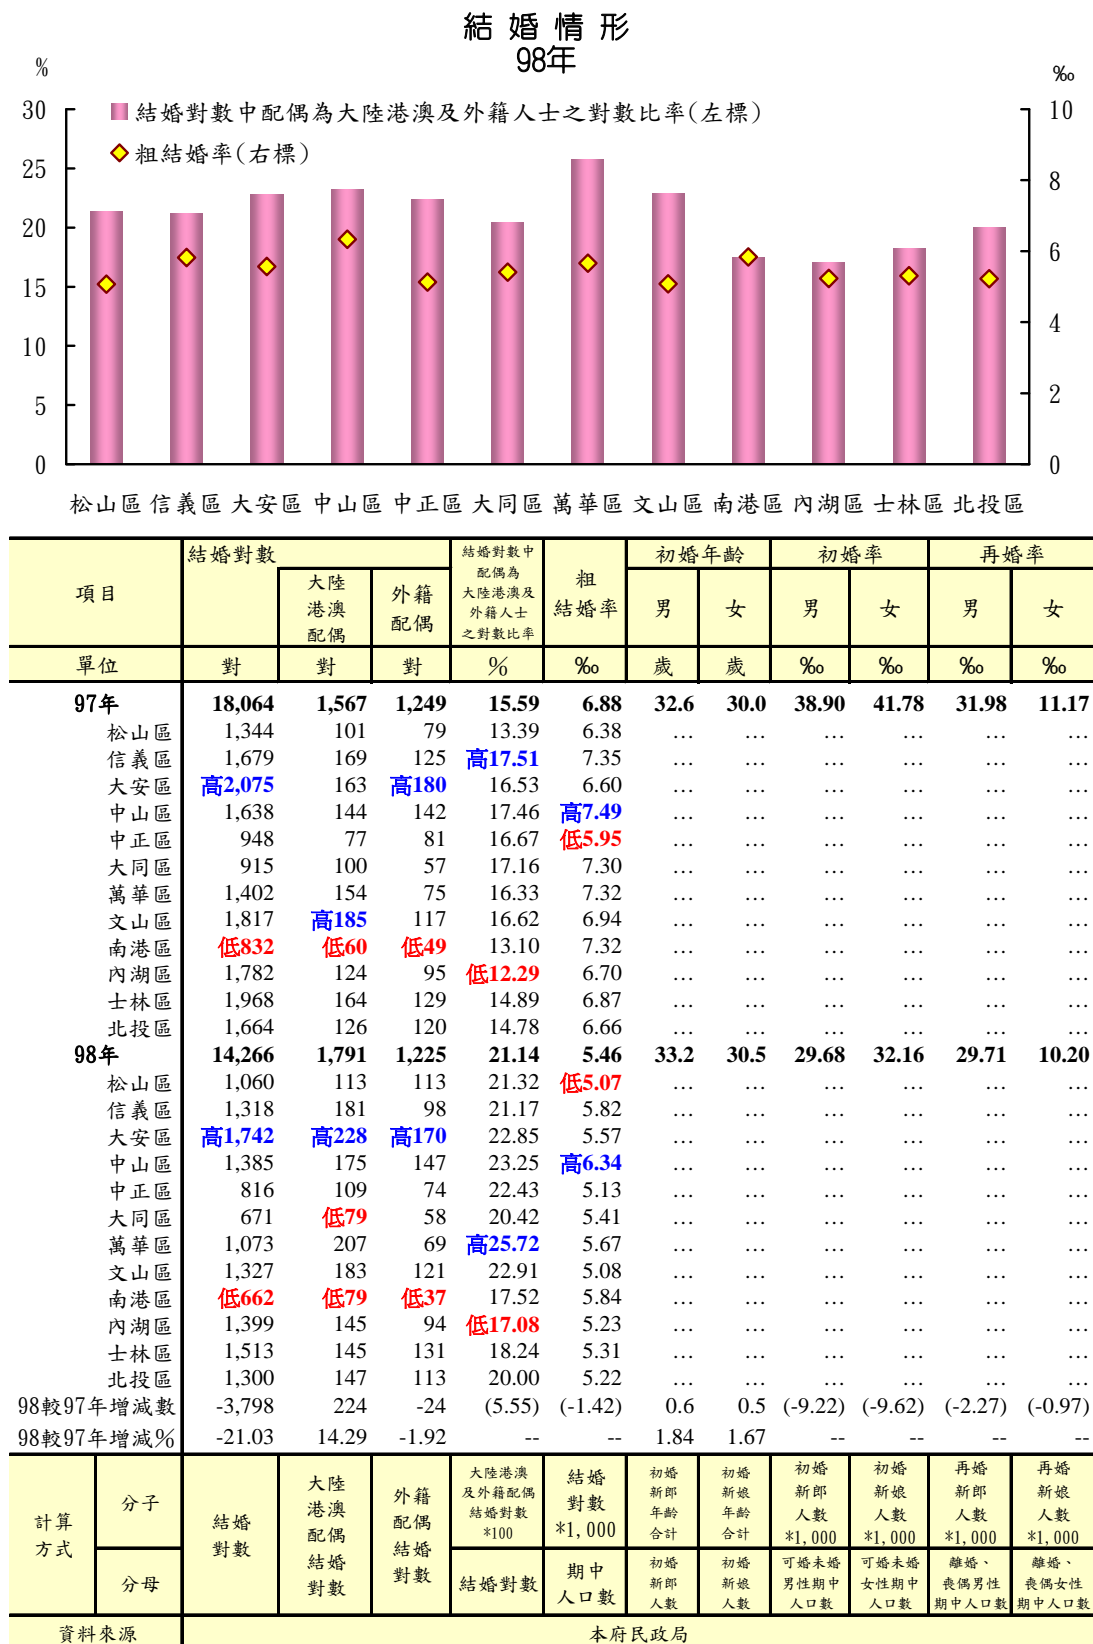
結婚情形
98年

%
‰

30
25
20
15
10
5
0

10
8
6
4
2
0

結婚對數中配偶為大陸港澳及外籍人士之對數比率(左標)
粗結婚率(右標)

松山區 信義區 大安區 中山區 中正區 大同區 萬華區 文山區 南港區 內湖區 士林區 北投區

| 項目 | 結婚對數 | 大陸港澳配偶 | 外籍配偶 | 結婚對數中配偶為大陸港澳及外籍人士之對數比率 | 粗結婚率 | 初婚年齡 男 | 初婚年齡 女 | 初婚率 男 | 初婚率 女 | 再婚率 男 | 再婚率 女 |
|---|---|---|---|---|---|---|---|---|---|---|---|
| 單位 | 對 | 對 | 對 | % | ‰ | 歲 | 歲 | ‰ | ‰ | ‰ | ‰ |
| 97年 | 18,064 | 1,567 | 1,249 | 15.59 | 6.88 | 32.6 | 30.0 | 38.90 | 41.78 | 31.98 | 11.17 |
| 松山區 | 1,344 | 101 | 79 | 13.39 | 6.38 | … | … | … | … | … | … |
| 信義區 | 1,679 | 169 | 125 | 高17.51 | 7.35 | … | … | … | … | … | … |
| 大安區 | 高2,075 | 163 | 高180 | 16.53 | 6.60 | … | … | … | … | … | … |
| 中山區 | 1,638 | 144 | 142 | 17.46 | 高7.49 | … | … | … | … | … | … |
| 中正區 | 948 | 77 | 81 | 16.67 | 低5.95 | … | … | … | … | … | … |
| 大同區 | 915 | 100 | 57 | 17.16 | 7.30 | … | … | … | … | … | … |
| 萬華區 | 1,402 | 154 | 75 | 16.33 | 7.32 | … | … | … | … | … | … |
| 文山區 | 1,817 | 高185 | 117 | 16.62 | 6.94 | … | … | … | … | … | … |
| 南港區 | 低832 | 低60 | 低49 | 13.10 | 7.32 | … | … | … | … | … | … |
| 內湖區 | 1,782 | 124 | 95 | 低12.29 | 6.70 | … | … | … | … | … | … |
| 士林區 | 1,968 | 164 | 129 | 14.89 | 6.87 | … | … | … | … | … | … |
| 北投區 | 1,664 | 126 | 120 | 14.78 | 6.66 | … | … | … | … | … | … |
| 98年 | 14,266 | 1,791 | 1,225 | 21.14 | 5.46 | 33.2 | 30.5 | 29.68 | 32.16 | 29.71 | 10.20 |
| 松山區 | 1,060 | 113 | 113 | 21.32 | 低5.07 | … | … | … | … | … | … |
| 信義區 | 1,318 | 181 | 98 | 21.17 | 5.82 | … | … | … | … | … | … |
| 大安區 | 高1,742 | 高228 | 高170 | 22.85 | 5.57 | … | … | … | … | … | … |
| 中山區 | 1,385 | 175 | 147 | 23.25 | 高6.34 | … | … | … | … | … | … |
| 中正區 | 816 | 109 | 74 | 22.43 | 5.13 | … | … | … | … | … | … |
| 大同區 | 671 | 低79 | 58 | 20.42 | 5.41 | … | … | … | … | … | … |
| 萬華區 | 1,073 | 207 | 69 | 高25.72 | 5.67 | … | … | … | … | … | … |
| 文山區 | 1,327 | 183 | 121 | 22.91 | 5.08 | … | … | … | … | … | … |
| 南港區 | 低662 | 低79 | 低37 | 17.52 | 5.84 | … | … | … | … | … | … |
| 內湖區 | 1,399 | 145 | 94 | 低17.08 | 5.23 | … | … | … | … | … | … |
| 士林區 | 1,513 | 145 | 131 | 18.24 | 5.31 | … | … | … | … | … | … |
| 北投區 | 1,300 | 147 | 113 | 20.00 | 5.22 | … | … | … | … | … | … |
| 98較97年增減數 | -3,798 | 224 | -24 | (5.55) | (-1.42) | 0.6 | 0.5 | (-9.22) | (-9.62) | (-2.27) | (-0.97) |
| 98較97年增減% | -21.03 | 14.29 | -1.92 | -- | -- | 1.84 | 1.67 | -- | -- | -- | -- |
| 計算方式 分子 | 結婚對數 | 大陸港澳配偶結婚對數 | 外籍配偶結婚對數 | 大陸港澳及外籍配偶結婚對數*100 | 結婚對數*1,000 | 初婚新郎年齡合計 | 初婚新娘年齡合計 | 初婚新郎人數*1,000 | 初婚新娘人數*1,000 | 再婚新郎人數*1,000 | 再婚新娘人數*1,000 |
| 計算方式 分母 | | | | 結婚對數 | 期中人口數 | 初婚新郎人數 | 初婚新娘人數 | 可婚未婚男性期中人口數 | 可婚未婚女性期中人口數 | 離婚、喪偶男性期中人口數 | 離婚、喪偶女性期中人口數 |
| 資料來源 | 本府民政局 | | | | | | | | | | |